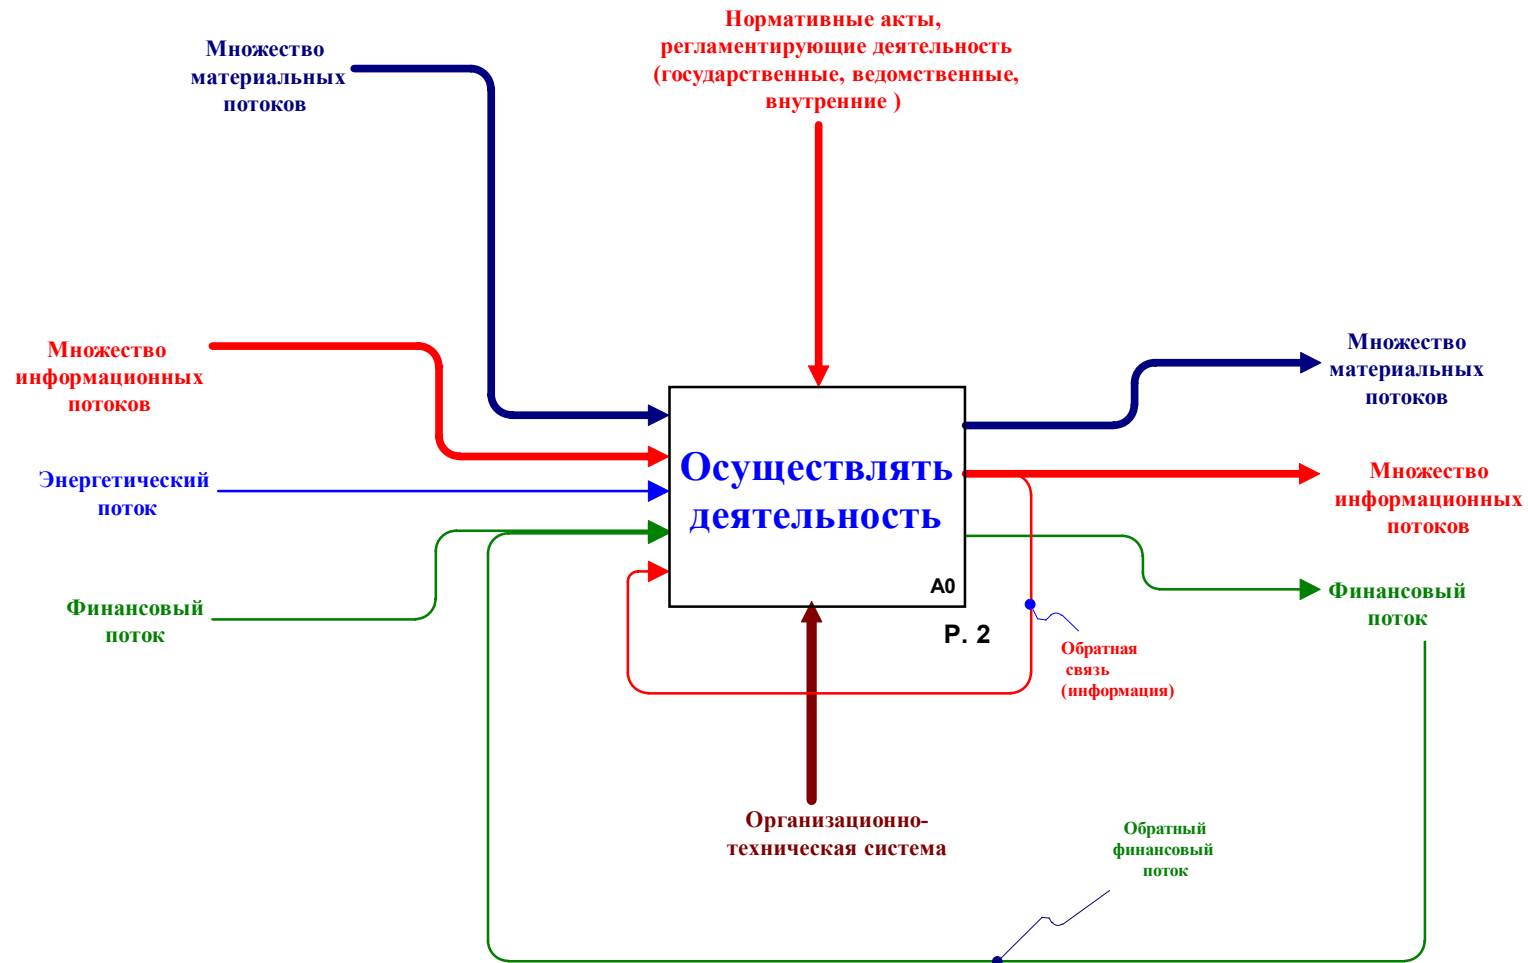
Нормативные акты, регламентирующие деятельность (государственные, ведомственные, внутренние )

Множество материальных потоков

Множество информационных потоков

Энергетический поток

Финансовый поток

Осуществлять деятельность

A0

P. 2

Множество материальных потоков

Множество информационных потоков

Финансовый поток

Обратная связь (информация)

Организационно-техническая система

Обратный финансовый поток